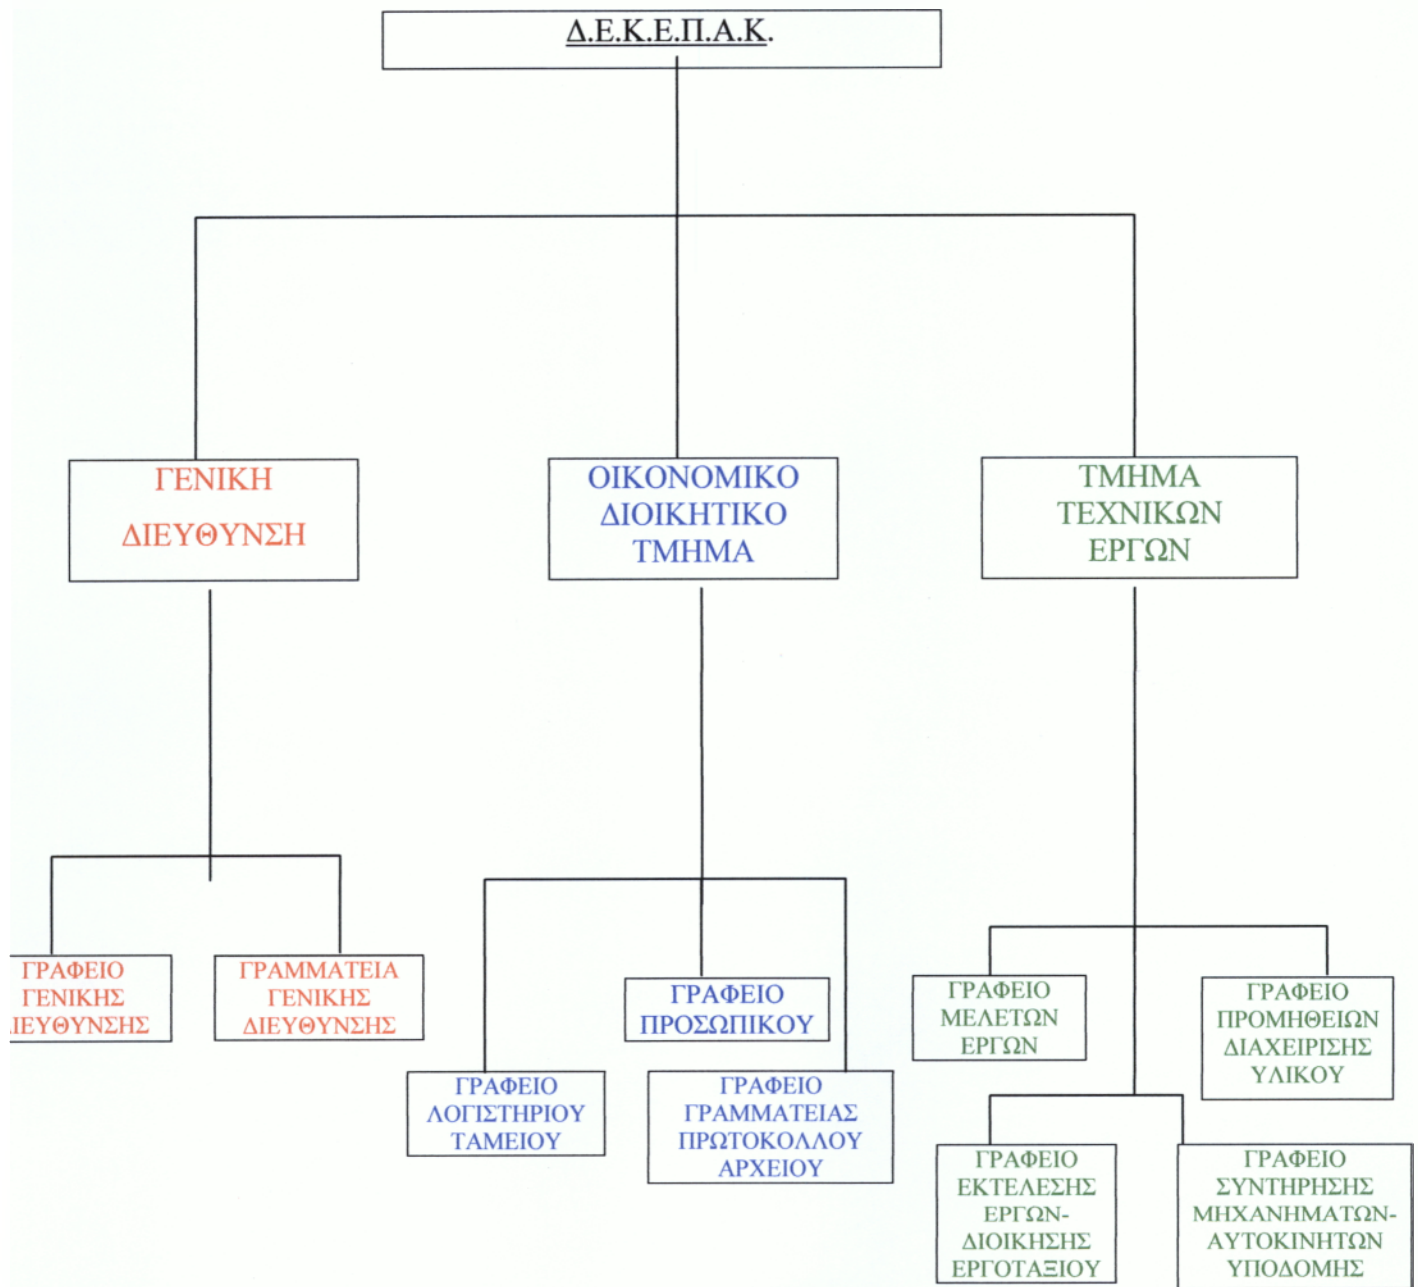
Δ.Ε.Κ.Ε.Π.Α.Κ.

ΓΕΝΙΚΗ ΔΙΕΥΘΥΝΣΗ

ΟΙΚΟΝΟΜΙΚΟ ΔΙΟΙΚΗΤΙΚΟ ΤΜΗΜΑ

ΤΜΗΜΑ ΤΕΧΝΙΚΩΝ ΕΡΓΩΝ

ΓΡΑΦΕΙΟ ΓΕΝΙΚΗΣ ΙΕΥΘΥΝΣΗΣ

ΓΡΑΜΜΑΤΕΙΑ ΓΕΝΙΚΗΣ ΔΙΕΥΘΥΝΣΗΣ

ΓΡΑΦΕΙΟ ΠΡΟΣΩΠΙΚΟΥ

ΓΡΑΦΕΙΟ ΛΟΓΙΣΤΗΡΙΟΥ ΤΑΜΕΙΟΥ

ΓΡΑΦΕΙΟ ΓΡΑΜΜΑΤΕΙΑΣ ΠΡΩΤΟΚΟΛΛΟΥ ΑΡΧΕΙΟΥ

ΓΡΑΦΕΙΟ ΜΕΛΕΤΩΝ ΕΡΓΩΝ

ΓΡΑΦΕΙΟ ΠΡΟΜΗΘΕΙΩΝ ΔΙΑΧΕΙΡΙΣΗΣ ΥΛΙΚΟΥ

ΓΡΑΦΕΙΟ ΕΚΤΕΛΕΣΗΣ ΕΡΓΩΝ-ΔΙΟΙΚΗΣΗΣ ΕΡΓΟΤΑΞΙΟΥ

ΓΡΑΦΕΙΟ ΣΥΝΤΗΡΗΣΗΣ ΜΗΧΑΝΗΜΑΤΩΝ-ΑΥΤΟΚΙΝΗΤΩΝ ΥΠΟΔΟΜΗΣ